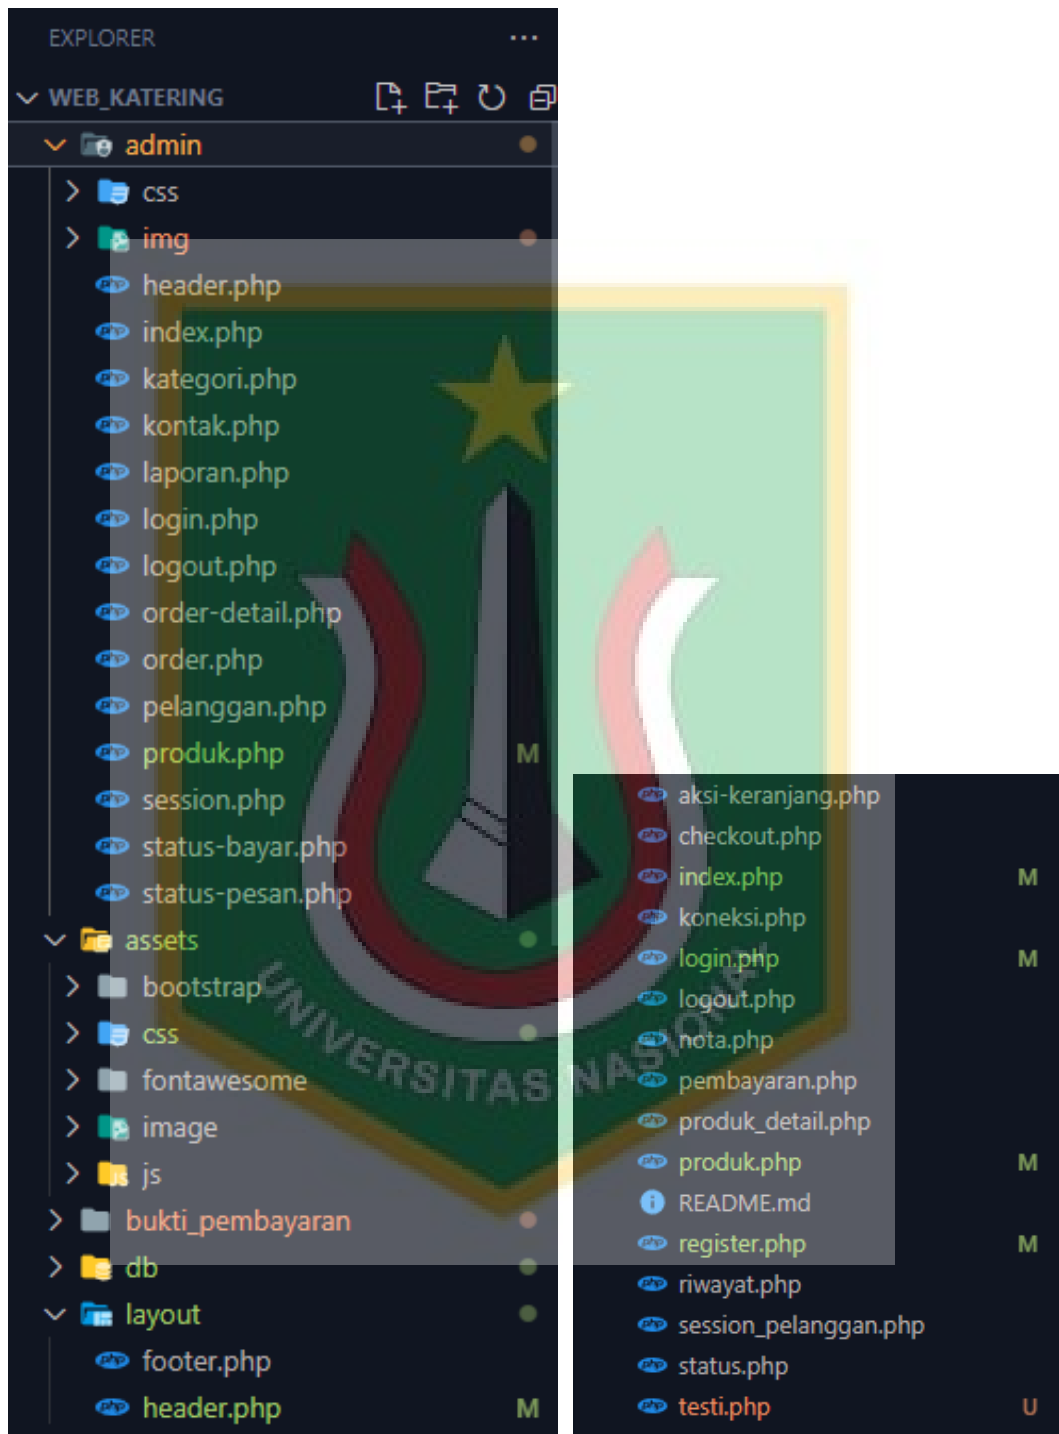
EXPLORER ...

WEB_KATERING

admin
css
img
header.php
index.php
kategori.php
kontak.php
laporan.php
login.php
logout.php
order-detail.php
order.php
pelanggan.php
produk.php M
session.php
status-bayar.php
status-pesan.php
assets
bootstrap
css
fontawesome
image
js
bukti_pembayaran
db
layout
footer.php
header.php M

aksi-keranjang.php
checkout.php
index.php M
koneksi.php
login.php M
logout.php
nota.php
pembayaran.php
produk_detail.php
produk.php M
README.md
register.php M
riwayat.php
session_pelanggan.php
status.php
testi.php U

UNIVERSITAS NASIONAL